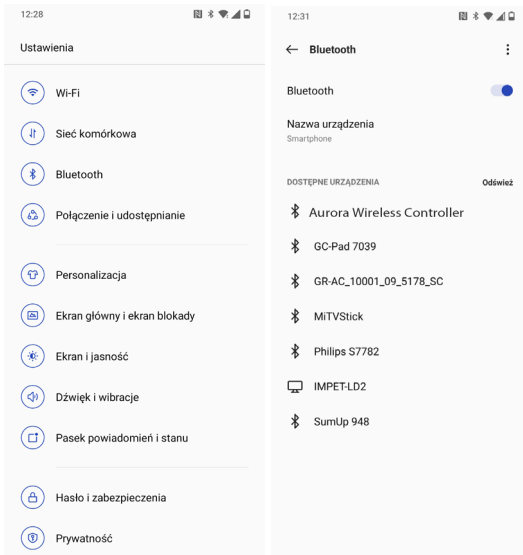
12:28

Ustawienia

Wi-Fi

Sieć komórkowa

Bluetooth

Połączenie i udostępnianie

Personalizacja

Ekran główny i ekran blokady

Ekran i jasność

Dźwięk i wibracje

Pasek powiadomień i stanu

Hasło i zabezpieczenia

Prywatność

12:31

Bluetooth

Bluetooth

Nazwa urządzenia
Smartphone

DOSTĘPNE URZĄDZENIA
Odśwież

Aurora Wireless Controller

GC-Pad 7039

GR-AC_10001_09_5178_SC

MiTVStick

Philips S7782

IMPET-LD2

SumUp 948